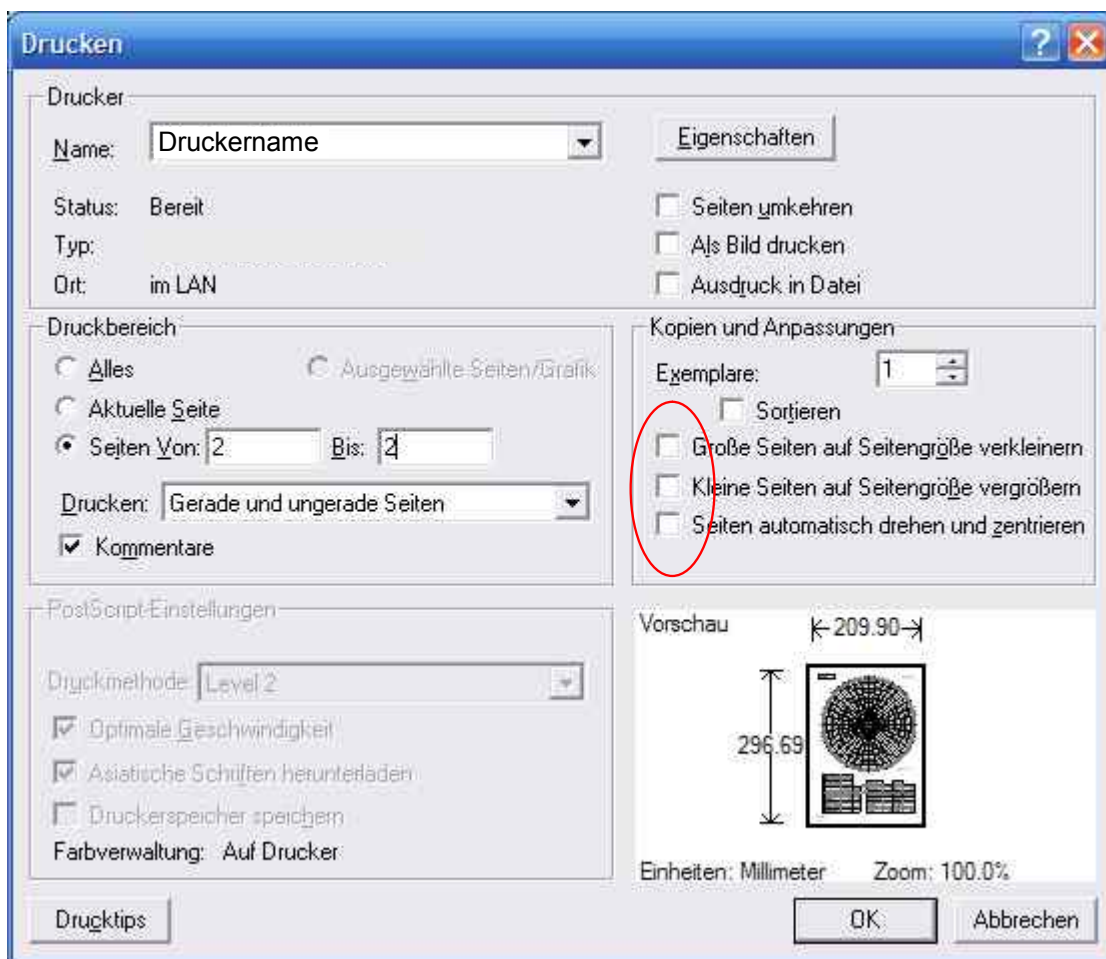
Drucken

Drucker
Name: Druckername
Eigenschaften
Status: Bereit
Typ:
Ort: im LAN
Seiten umkehren
Als Bild drucken
Ausdruck in Datei

Druckbereich
Alles
Ausgewählte Seiten/Grafik
Aktuelle Seite
Seiten Von: 2 Bis: 2
Drucken: Gerade und ungerade Seiten
Kommentare

Kopien und Anpassungen
Exemplare: 1
Sortieren
Große Seiten auf Seitengröße verkleinern
Kleine Seiten auf Seitengröße vergrößern
Seiten automatisch drehen und zentrieren

PostScript-Einstellungen
Druckmethode: Level 2
Optimale Geschwindigkeit
Asiatische Schriften herunterladen
Druckerspeicher speichern
Farbverwaltung: Auf Drucker

Vorschau
209.90
296.69
Einheiten: Millimeter Zoom: 100.0%

Drucktips
OK
Abbrechen